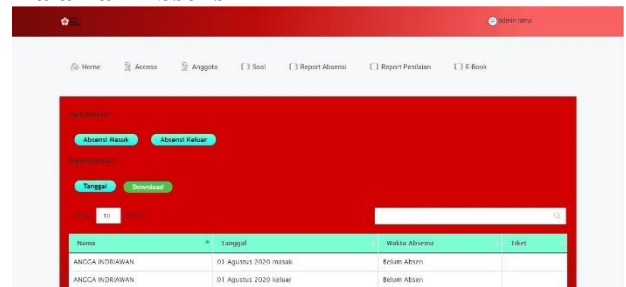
admin ratna

Home Access Anggota Soal Report Absensi Report Penilaian E-Book

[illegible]

Absensi Masuk Absensi Keluar

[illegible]

Tanggal Download

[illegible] 10 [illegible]

| Nama | Tanggal | Waktu Absensi | Tiket |
|---|---|---|---|
| ANGGA INDRIAWAN | 01 Agustus 2020 masuk | Belum Absen | |
| ANGGA INDRIAWAN | 01 Agustus 2020 keluar | Belum Absen | |